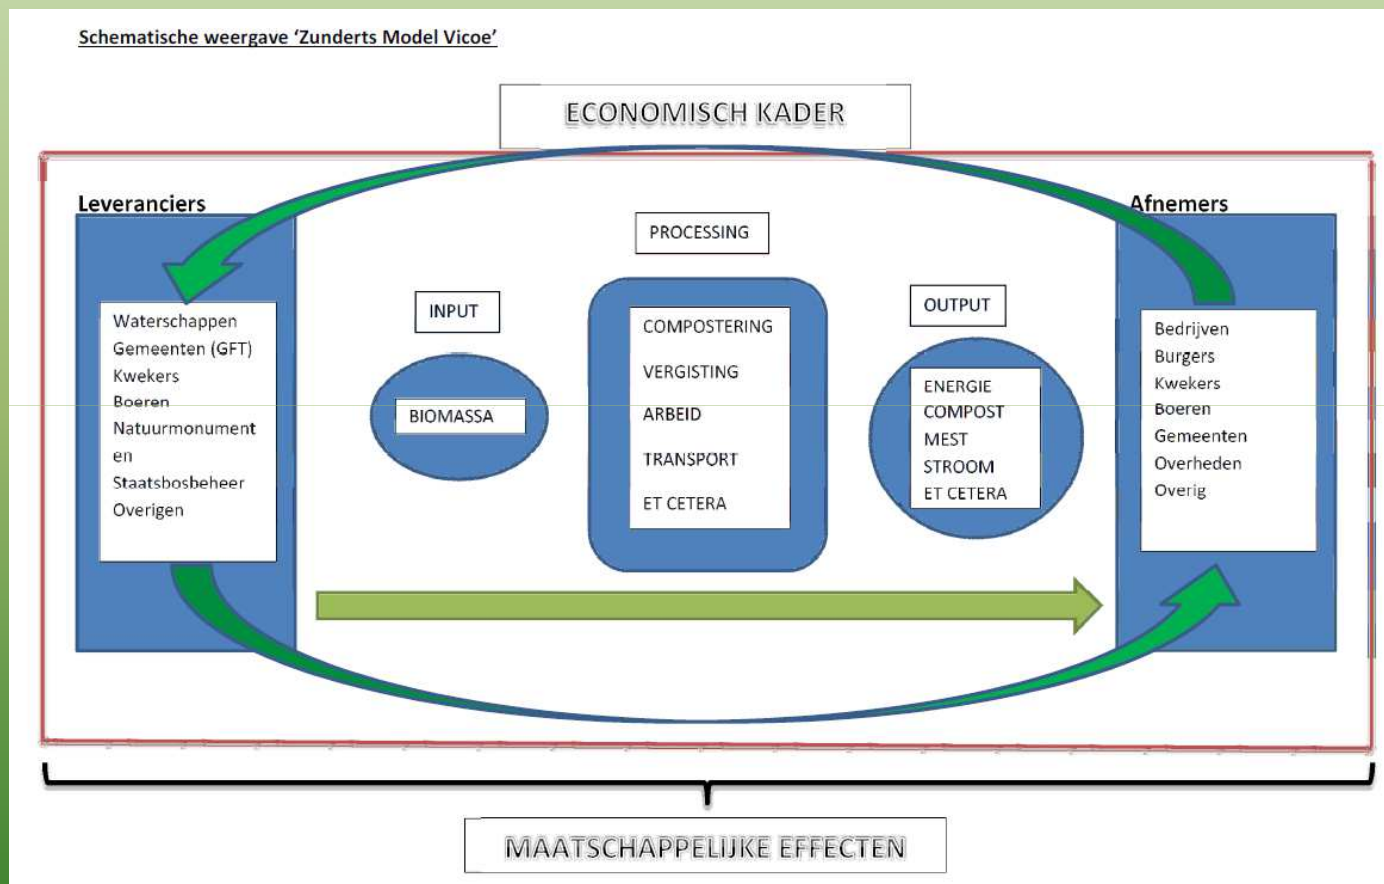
Schematische weergave 'Zunderts Model Vicoe'

ECONOMISCH KADER

Leveranciers

Waterschappen
Gemeenten (GFT)
Kwekers
Boeren
Natuurmonumenten
Staatsbosbeheer
Overigen

PROCESSING

INPUT

BIOMASSA

COMPOSTERING
VERGISTING
ARBEID
TRANSPORT
ET CETERA

OUTPUT

ENERGIE
COMPOST
MEST
STROOM
ET CETERA

Afnemers

Bedrijven
Burgers
Kwekers
Boeren
Gemeenten
Overheden
Overig

MAATSCHAPPELIJKE EFFECTEN